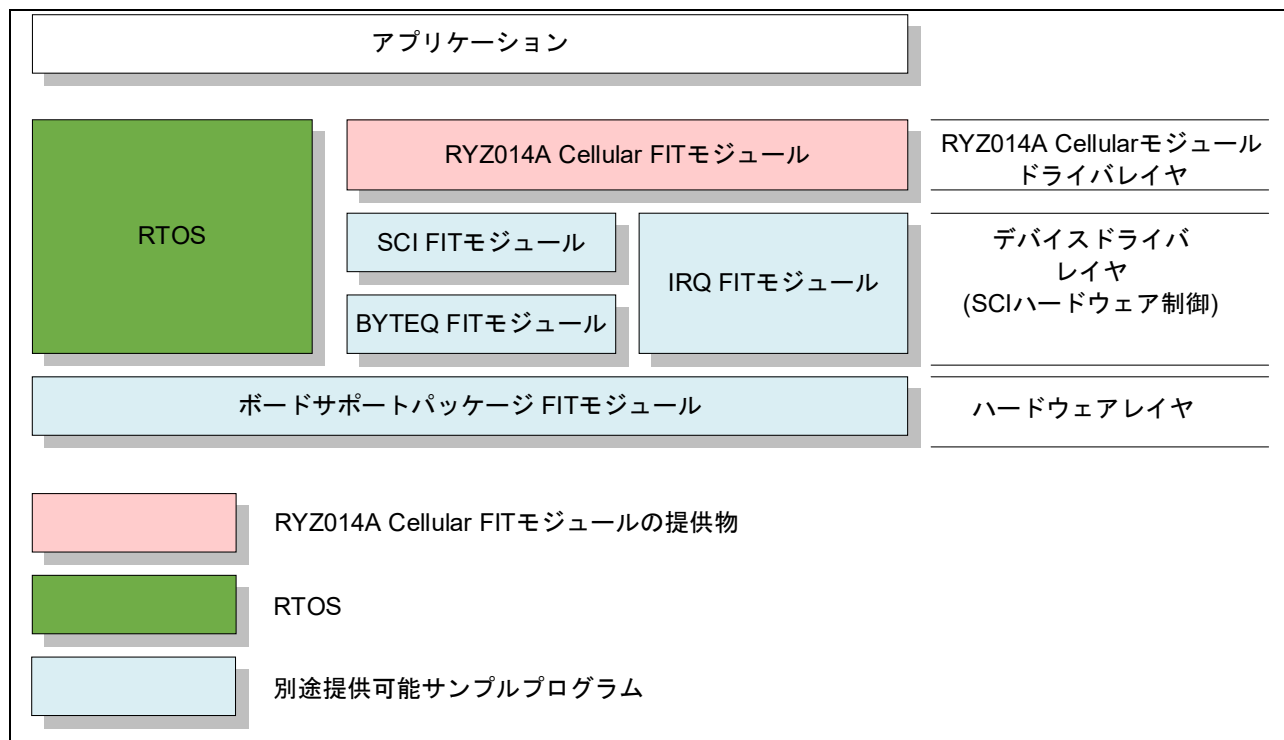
アプリケーション

RTOS

RYZ014A Cellular FITモジュール

RYZ014A Cellularモジュール
ドライバレイヤ

SCI FITモジュール

BYTEQ FITモジュール

IRQ FITモジュール

デバイスドライバ
レイヤ
(SCIハードウェア制御)

ボードサポートパッケージ FITモジュール

ハードウェアレイヤ

RYZ014A Cellular FITモジュールの提供物

RTOS

別途提供可能サンプルプログラム